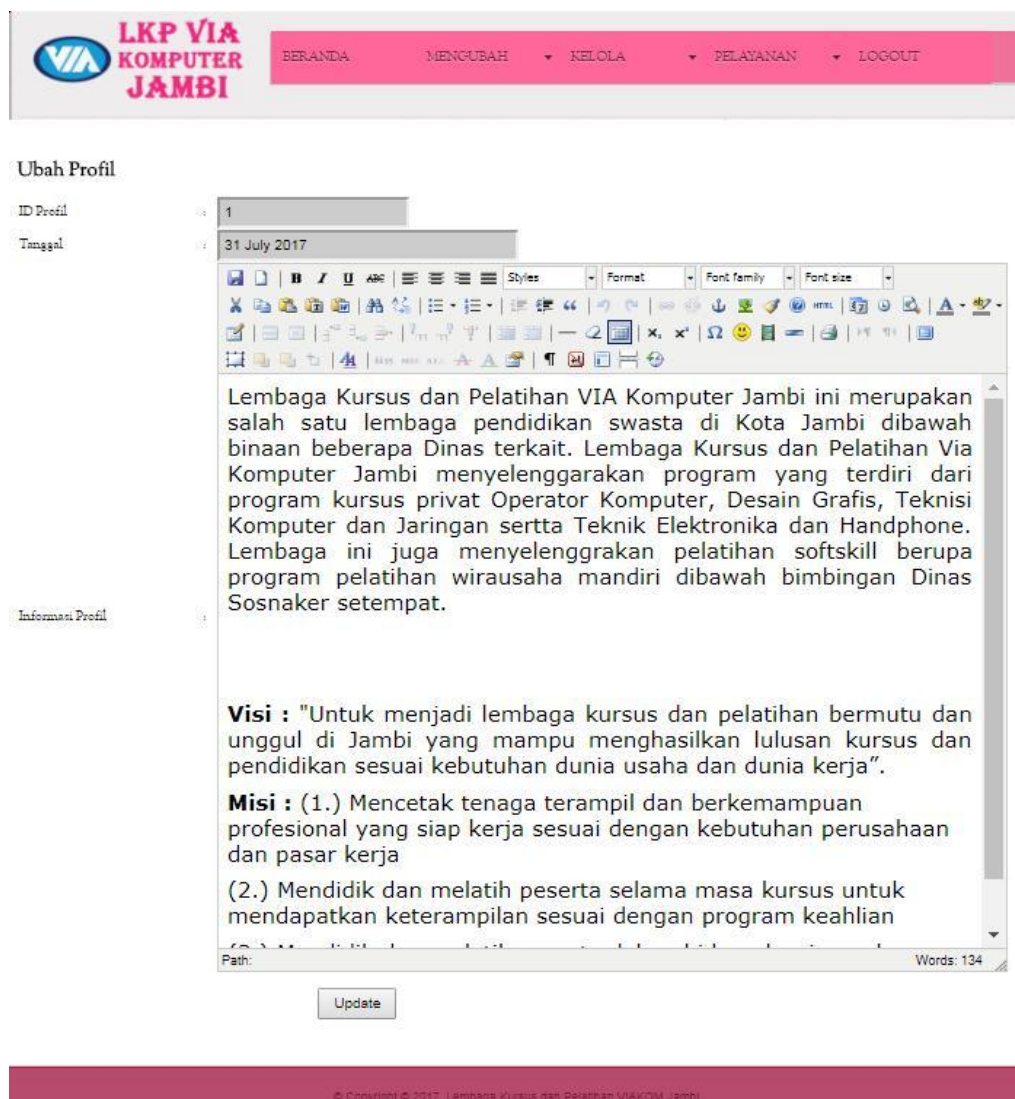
LKP VIA KOMPUTER JAMBI

BERANDA MENGUBAH KELOLA PELAYANAN LOGOUT

Ubah Profil

ID Profil : 1

Tanggal : 31 July 2017

Styles Format Font family Font size

Informasi Profil :

Lembaga Kursus dan Pelatihan VIA Komputer Jambi ini merupakan salah satu lembaga pendidikan swasta di Kota Jambi dibawah binaan beberapa Dinas terkait. Lembaga Kursus dan Pelatihan Via Komputer Jambi menyelenggarakan program yang terdiri dari program kursus privat Operator Komputer, Desain Grafis, Teknisi Komputer dan Jaringan sertta Teknik Elektronika dan Handphone. Lembaga ini juga menyelenggrakan pelatihan softskill berupa program pelatihan wirausaha mandiri dibawah bimbingan Dinas Sosnaker setempat.

**Visi :** "Untuk menjadi lembaga kursus dan pelatihan bermutu dan unggul di Jambi yang mampu menghasilkan lulusan kursus dan pendidikan sesuai kebutuhan dunia usaha dan dunia kerja".

**Misi :** (1.) Mencetak tenaga terampil dan berkemampuan profesional yang siap kerja sesuai dengan kebutuhan perusahaan dan pasar kerja

(2.) Mendidik dan melatih peserta selama masa kursus untuk mendapatkan keterampilan sesuai dengan program keahlian

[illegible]

Path: Words: 134

Update

© Copyright © 2017. Lembaga Kursus dan Pelatihan VIAKOM Jambi